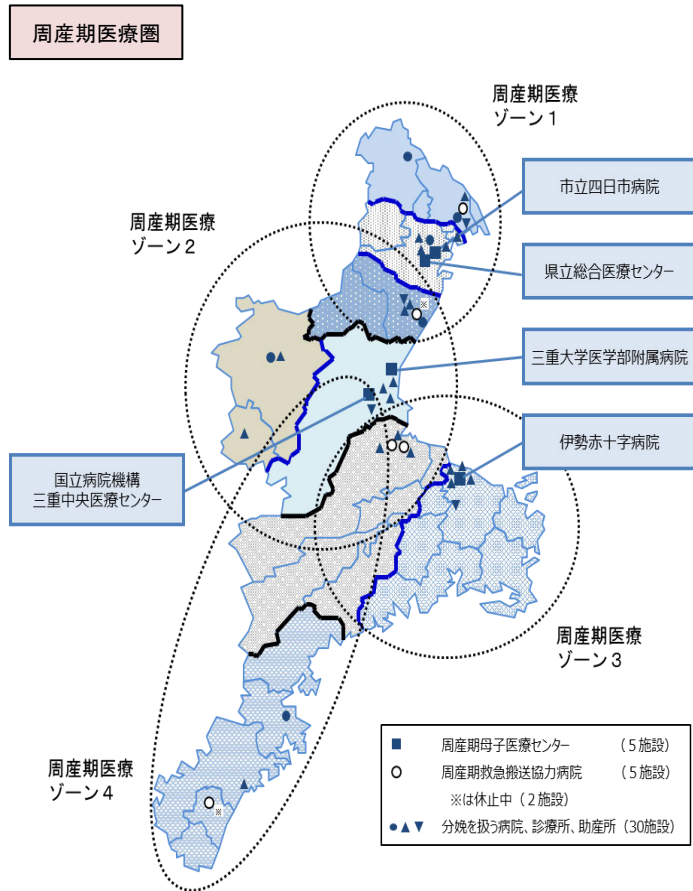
周産期医療圏

周産期医療
ゾーン１

市立四日市病院

周産期医療
ゾーン２

県立総合医療センター

三重大学医学部附属病院

伊勢赤十字病院

国立病院機構
三重中央医療センター

周産期医療
ゾーン３

周産期医療
ゾーン４

■ 周産期母子医療センター （５施設）
○ 周産期救急搬送協力病院 （５施設）
※は休止中（２施設）
●▲▼ 分娩を扱う病院、診療所、助産所（30施設）